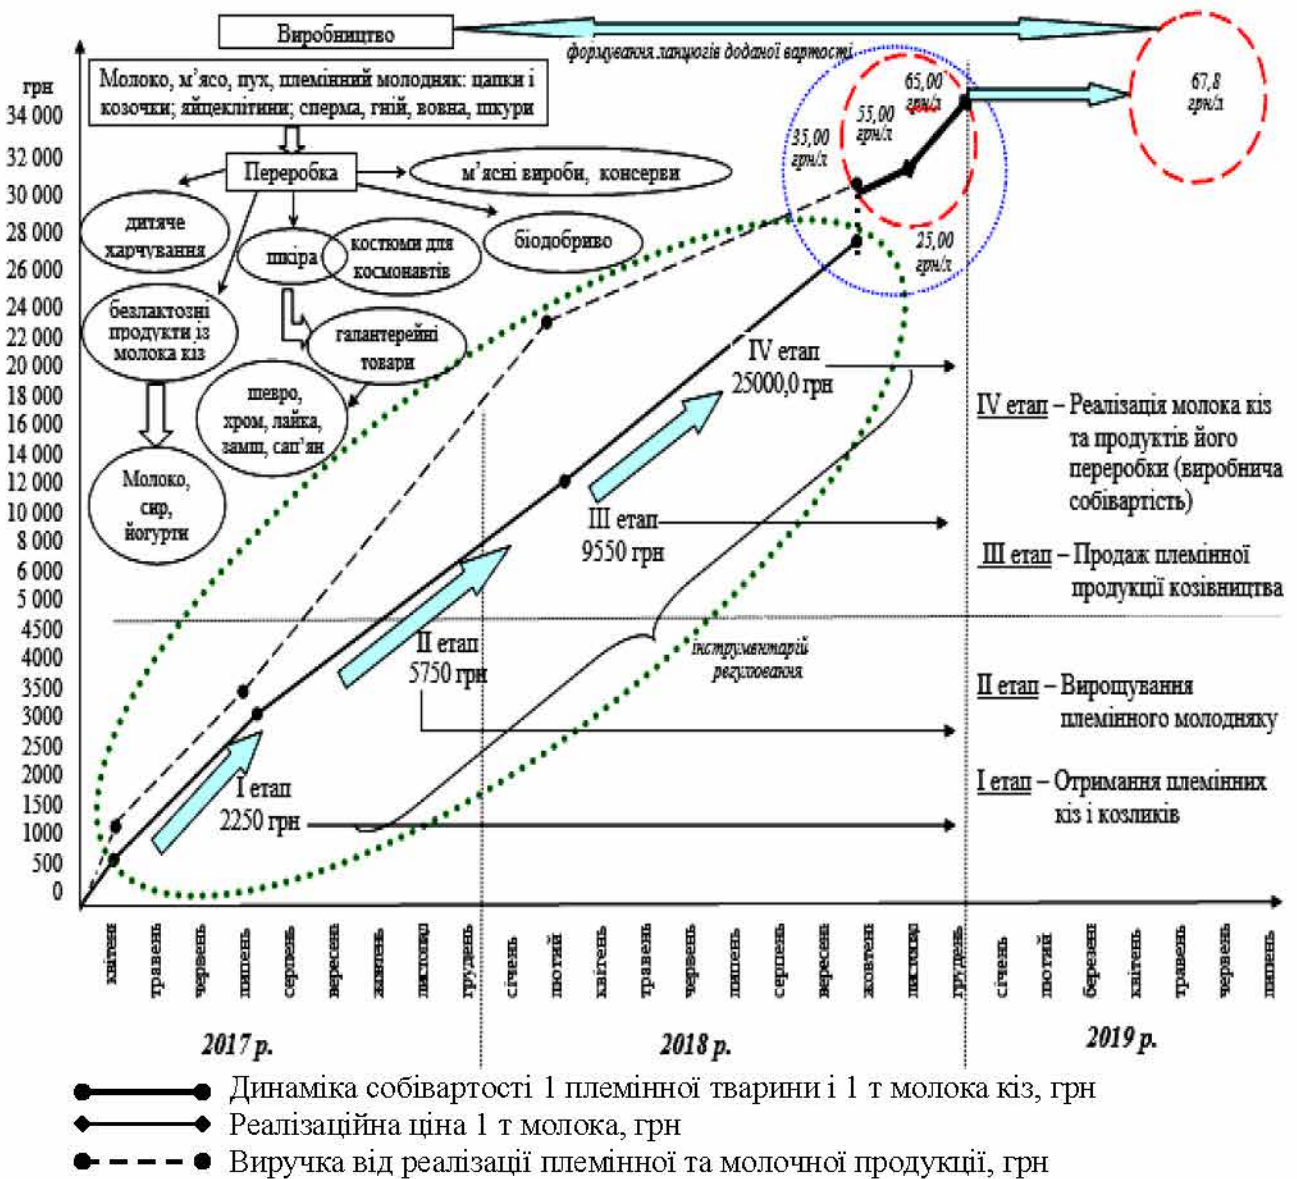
Виробництво

формування ланцюгів доданої вартості

грн

Молоко, м'ясо, пух, племінний молодняк: цапки і козочки; яйцеклітини; сперма, гній, вовна, шкури

Переробка

м'ясні вироби, консерви

дитяче харчування

шкіра

костюми для космонавтів

біодобриво

безлактозні продукти із молока кіз

галантерейні товари

шевро, хром, лайка, замш, сап'ян

Молоко, сир, йогурти

65,00 грн/л

55,00 грн/л

35,00 грн/л

25,00 грн/л

67,8 грн/л

34 000
32 000
30 000
28 000
26 000
24 000
22 000
20 000
18 000
16 000
14 000
12 000
10 000
8 000
6 000
5 000
4500
4000
3500
3000
2500
2000
1500
1000
500
0

IV етап 25000,0 грн

III етап 9550 грн

II етап 5750 грн

I етап 2250 грн

інструментарій регулювання

IV етап – Реалізація молока кіз та продуктів його переробки (виробнича собівартість)

III етап – Продаж племінної продукції козівництва

II етап – Вирощування племінного молодняку

I етап – Отримання племінних кіз і козликів

квітень
травень
червень
липень
серпень
вересень
жовтень
листопад
грудень
січень
лютий
квітень
травень
червень
липень
серпень
вересень
жовтень
листопад
грудень
січень
лютий
березень
квітень
травень
червень
липень

2017 р.

2018 р.

2019 р.

Динаміка собівартості 1 племінної тварини і 1 т молока кіз, грн

Реалізаційна ціна 1 т молока, грн

Виручка від реалізації племінної та молочної продукції, грн